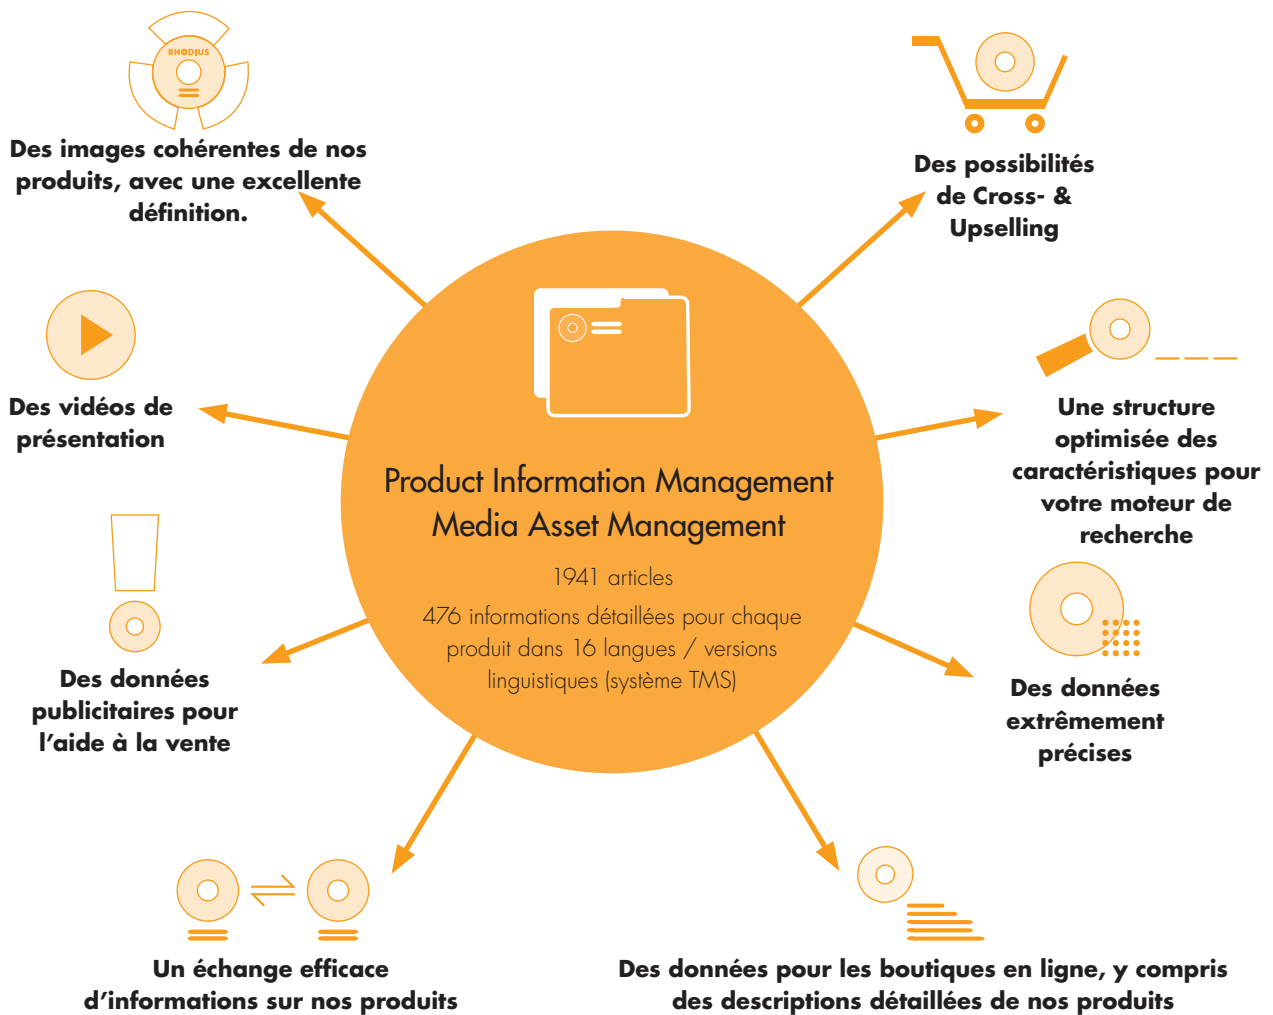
RHODIUS

Des images cohérentes de nos produits, avec une excellente définition.

Des possibilités de Cross- & Upselling

Des vidéos de présentation

Product Information Management
Media Asset Management

1941 articles

476 informations détaillées pour chaque produit dans 16 langues / versions linguistiques (système TMS)

Une structure optimisée des caractéristiques pour votre moteur de recherche

Des données publicitaires pour l'aide à la vente

Des données extrêmement précises

Un échange efficace d'informations sur nos produits

Des données pour les boutiques en ligne, y compris des descriptions détaillées de nos produits